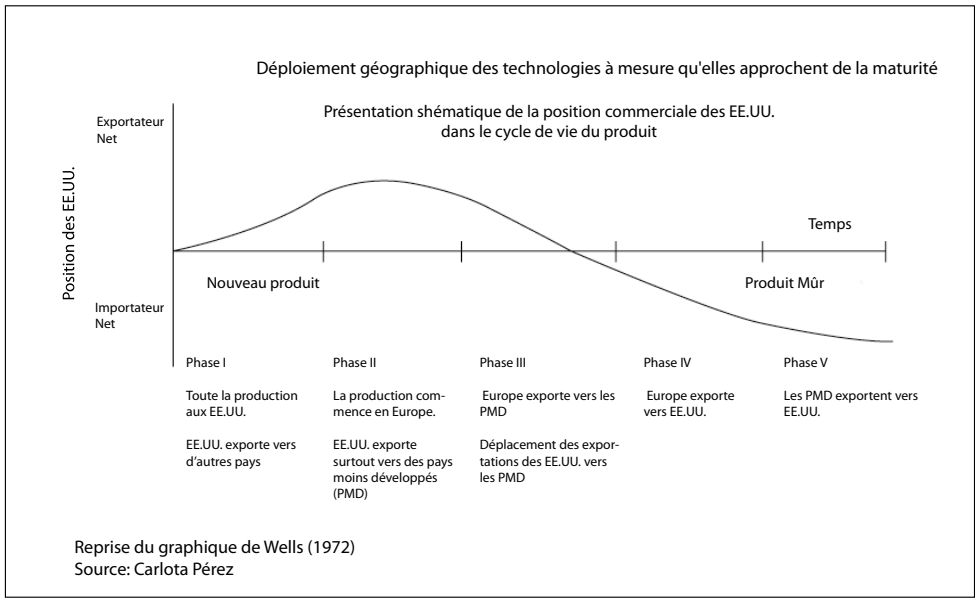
Déploiement géographique des technologies à mesure qu'elles approchent de la maturité

Présentation shématique de la position commerciale des EE.UU. dans le cycle de vie du produit

Exportateur Net

Position des EE.UU.

Importateur Net

Temps

Nouveau produit

Produit Mûr

Phase I

Toute la production aux EE.UU.

EE.UU. exporte vers d'autres pays

Phase II

La production commence en Europe.

EE.UU. exporte surtout vers des pays moins développés (PMD)

Phase III

Europe exporte vers les PMD

Déplacement des exportations des EE.UU. vers les PMD

Phase IV

Europe exporte vers EE.UU.

Phase V

Les PMD exportent vers EE.UU.

Reprise du graphique de Wells (1972)
Source: Carlota Pérez